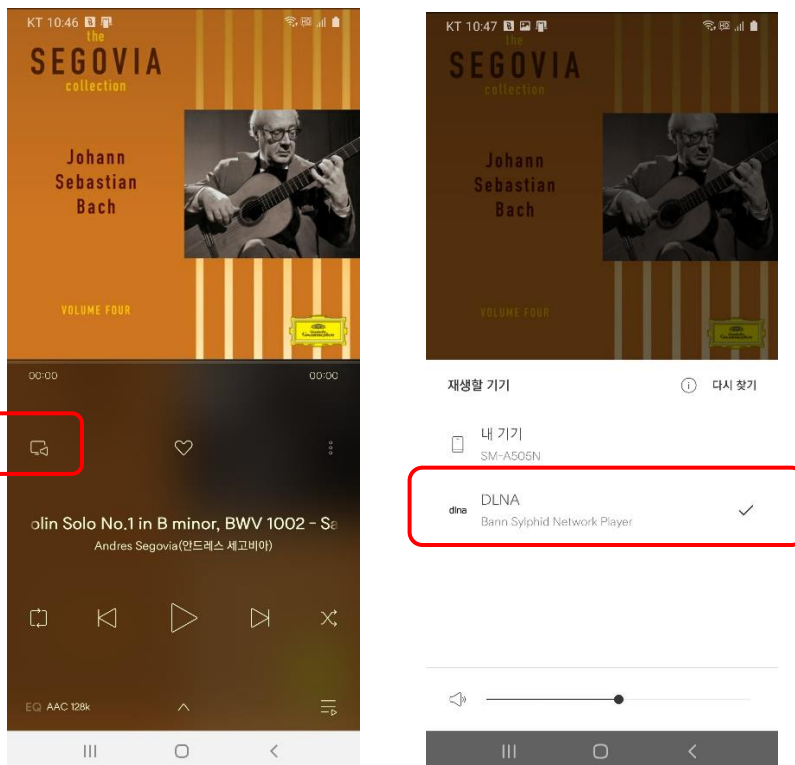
KT 10:46

the
SEGOVIA
collection

Johann
Sebastian
Bach

VOLUME FOUR

00:00
00:00

olin Solo No.1 in B minor, BWV 1002 - Sa
Andres Segovia(안드레스 세고비아)

EQ AAC 128k

KT 10:47

the
SEGOVIA
collection

Johann
Sebastian
Bach

VOLUME FOUR

재생할 기기
다시 찾기

내 기기
SM-A505N

dlna
DLNA
Bann Sylphid Network Player